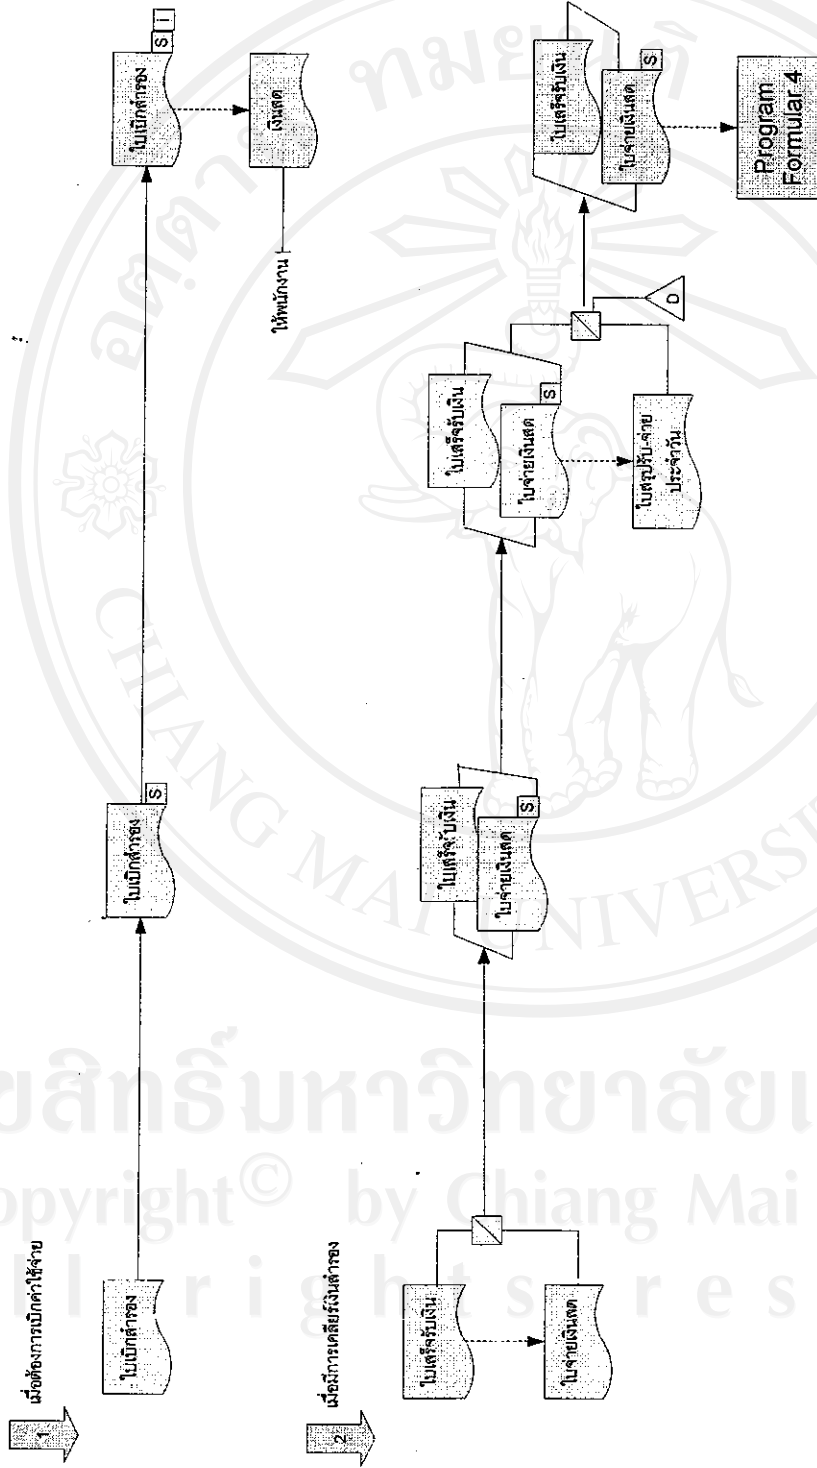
1 เมื่อต้องการเบิกค่าใช้จ่าย

ใบเบิกสำรอง

ใบเบิกสำรอง S

ใบเบิกสำรอง S I

เงินสด

ให้พนักงาน

2 เมื่อมีการเคลียร์เงินสำรอง

ใบเสร็จรับเงิน

ใบจ่ายเงินสด

ใบเสร็จรับเงิน

ใบจ่ายเงินสด S

ใบเสร็จรับเงิน

ใบจ่ายเงินสด S

ใบสรุปรับ-จ่าย ประจำวัน

D

ใบเสร็จรับเงิน

ใบจ่ายเงินสด S

Program Formular 4

ลิขสิทธิ์มหาวิทยาลัยเชียงใหม่
Copyright© by Chiang Mai University
All rights reserved